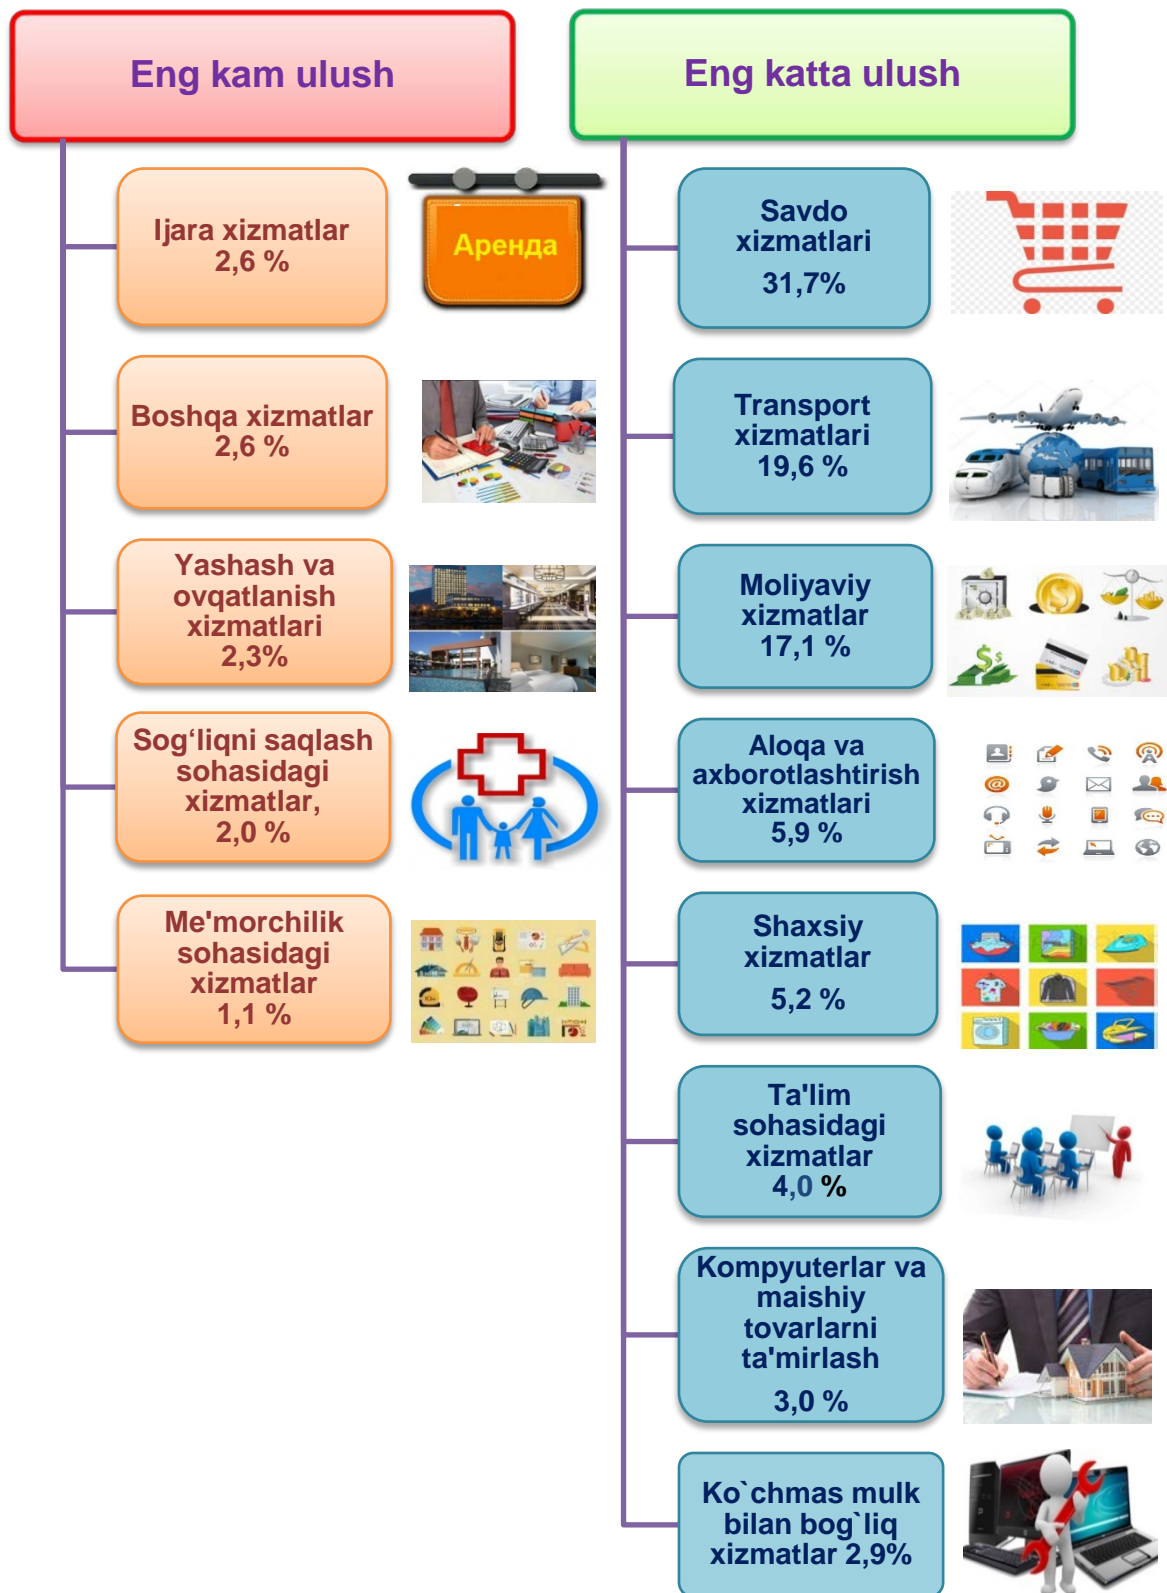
Eng kam ulush

Ijara xizmatlar 2,6 %

Аренда

Boshqa xizmatlar 2,6 %

Yashash va ovqatlanish xizmatlari 2,3%

Sog‘liqni saqlash sohasidagi xizmatlar, 2,0 %

Me'morchilik sohasidagi xizmatlar 1,1 %

Eng katta ulush

Savdo xizmatlari 31,7%

Transport xizmatlari 19,6 %

Moliyaviy xizmatlar 17,1 %

Aloqa va axborotlashtirish xizmatlari 5,9 %

Shaxsiy xizmatlar 5,2 %

Ta'lim sohasidagi xizmatlar 4,0 %

Kompyuterlar va maishiy tovarlarni ta'mirlash 3,0 %

Ko`chmas mulk bilan bog`liq xizmatlar 2,9%